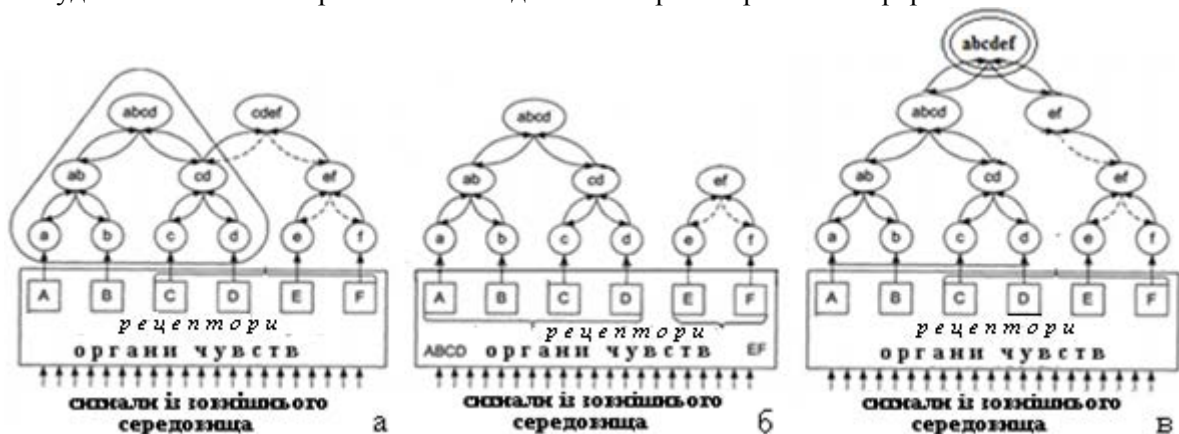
abcd
cdef
ab
cd
ef
a
b
c
d
e
f
A
B
C
D
E
F
р е ц е п т о р и
о р г а н и   ч у в с т в
сигнали із зовнішнього середовища
а

abcd
ab
cd
ef
a
b
c
d
e
f
A
B
C
D
E
F
р е ц е п т о р и
ABCD
о р г а н и   ч у в с т в
EF
сигнали із зовнішнього середовища
б

abcdef
abcd
ef
ab
cd
ef
a
b
c
d
e
f
A
B
C
D
E
F
р е ц е п т о р и
о р г а н и   ч у в с т в
сигнали із зовнішнього середовища
в